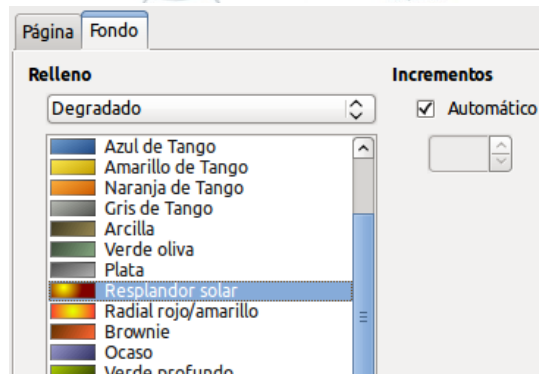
Página Fondo

Relleno

Degradado

Azul de Tango
Amarillo de Tango
Naranja de Tango
Gris de Tango
Arcilla
Verde oliva
Plata
Resplandor solar
Radial rojo/amarillo
Brownie
Ocaso
Verde profundo

Incrementos

Automático